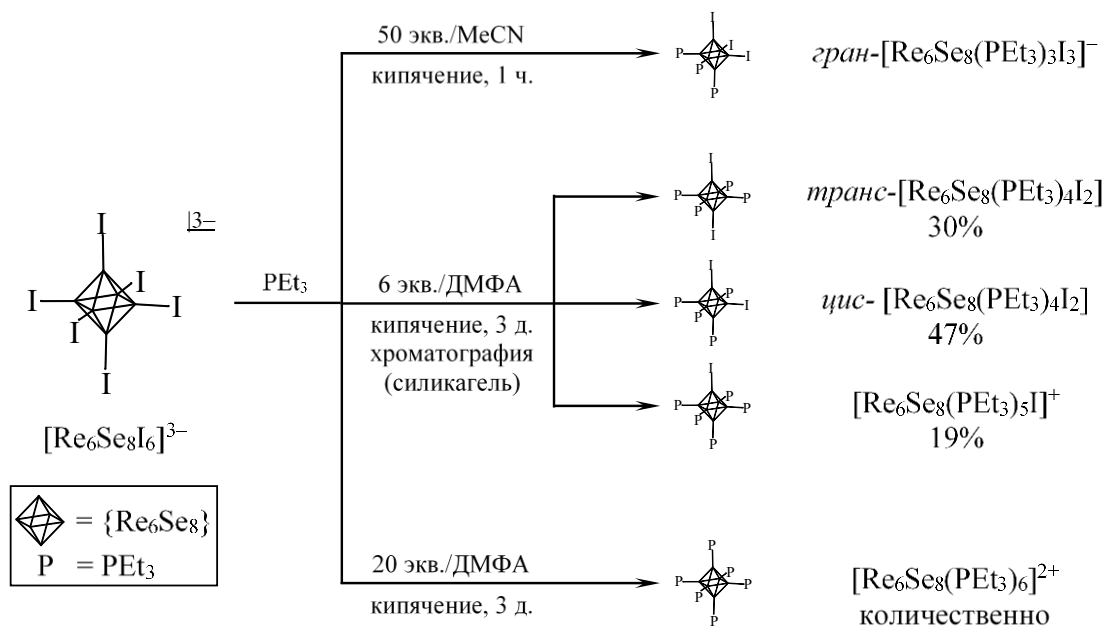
50 экв./MeCN
кипячение, 1 ч.

гран-$[Re_6Se_8(PEt_3)_3I_3]^-$

$]^{3-}$

I I I I I I

PEt$_3$

6 экв./ДМФА
кипячение, 3 д.
хроматография
(силикагель)

транс-$[Re_6Se_8(PEt_3)_4I_2]$
30%

цис- $[Re_6Se_8(PEt_3)_4I_2]$
47%

$[Re_6Se_8(PEt_3)_5I]^+$
19%

$[Re_6Se_8I_6]^{3-}$

= $\{Re_6Se_8\}$
P = PEt$_3$

20 экв./ДМФА
кипячение, 3 д.

$[Re_6Se_8(PEt_3)_6]^{2+}$
количественно